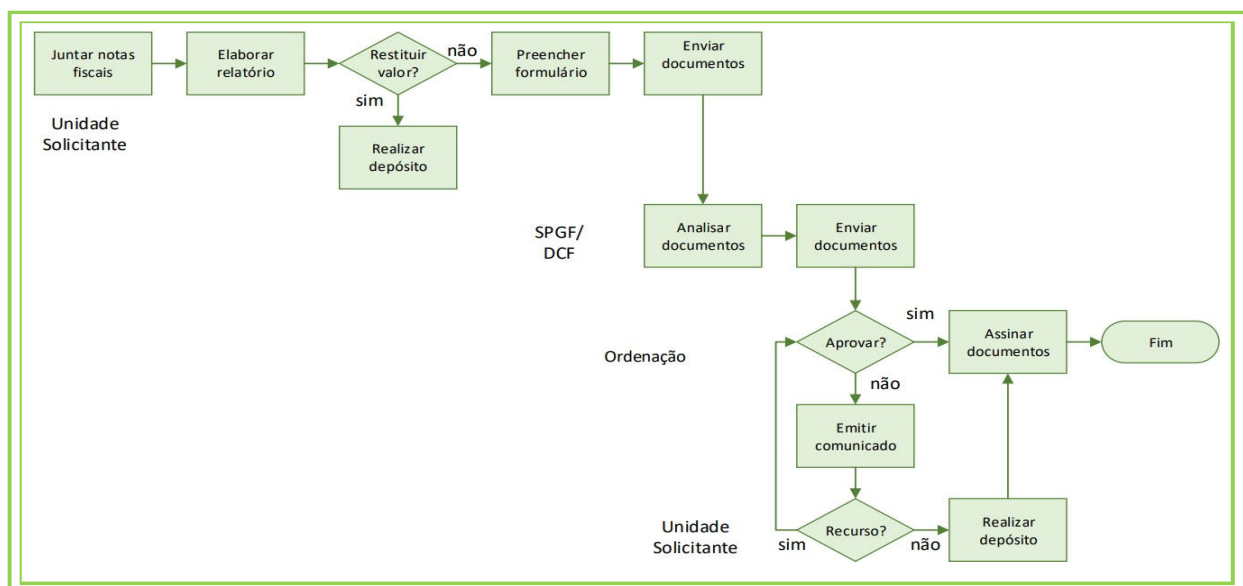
Juntar notas fiscais

Elaborar relatório

Restituir valor?

não

Preencher formulário

Enviar documentos

sim

Unidade Solicitante

Realizar depósito

SPGF/ DCF

Analisar documentos

Enviar documentos

sim

Ordenação

Aprovar?

Assinar documentos

Fim

não

Emitir comunicado

Unidade Solicitante

Recurso?

Realizar depósito

sim

não